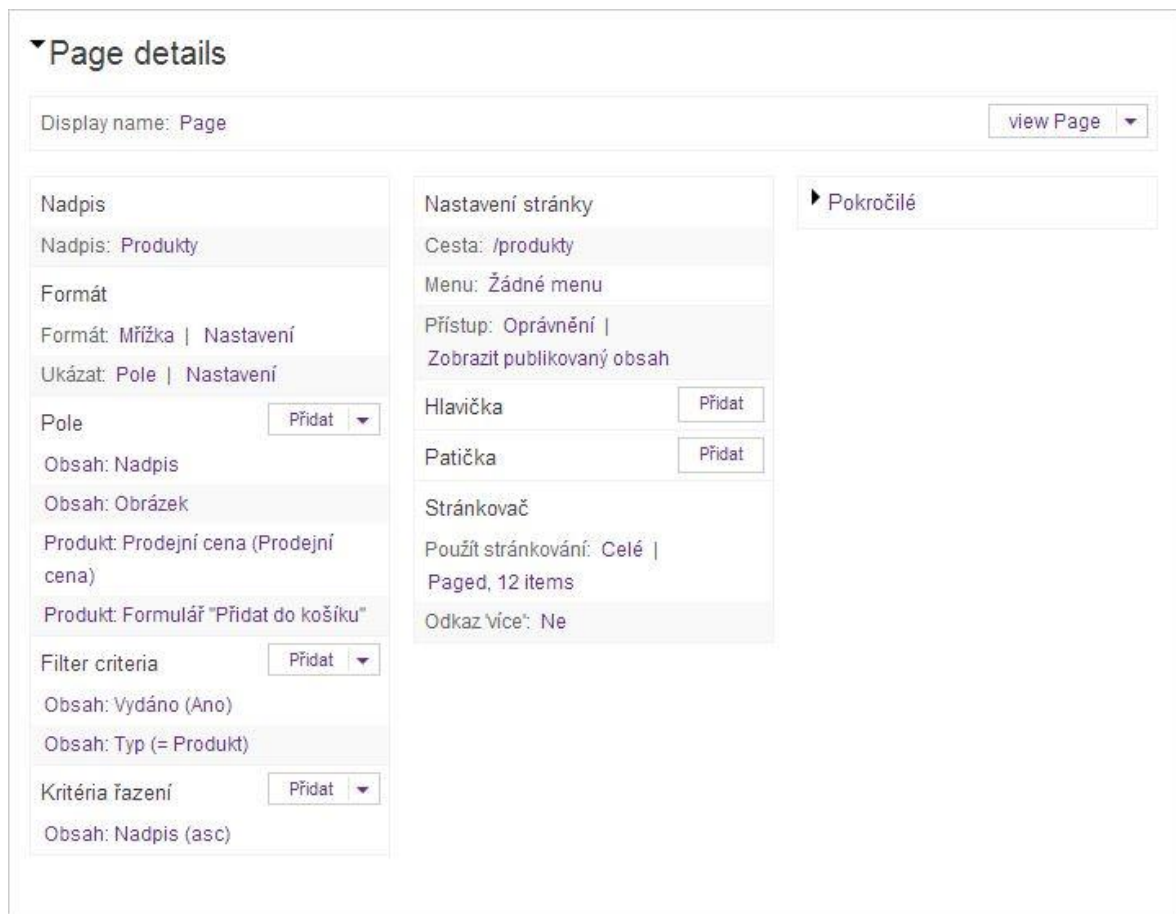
Page details

Display name: Page

view Page

Nadpis

Nadpis: Produkty

Formát

Formát: Mřížka | Nastavení

Ukázat: Pole | Nastavení

Pole

Přidat

Obsah: Nadpis

Obsah: Obrázek

Produkt: Prodejní cena (Prodejní cena)

Produkt: Formulář "Přidat do košíku"

Filter criteria

Přidat

Obsah: Vydáno (Ano)

Obsah: Typ (= Produkt)

Kritéria řazení

Přidat

Obsah: Nadpis (asc)

Nastavení stránky

Cesta: /produkty

Menu: Žádné menu

Přístup: Oprávnění | Zobrazit publikovaný obsah

Hlavička

Přidat

Patička

Přidat

Stránkovač

Použít stránkování: Celé | Paged, 12 items

Odkaz 'více': Ne

Pokročilé